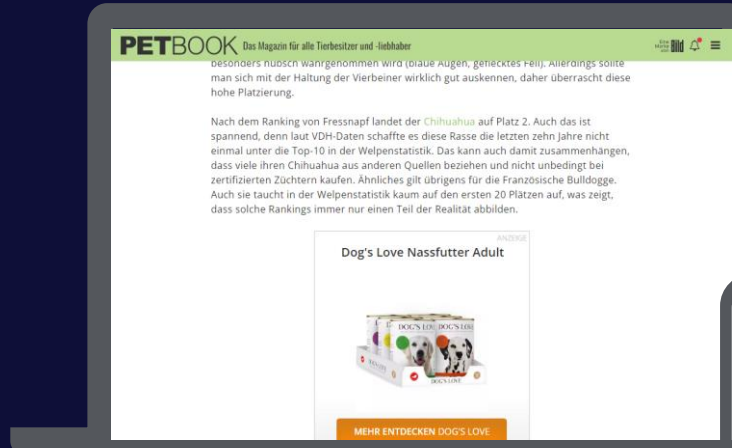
PETBOOK Das Magazin für alle Tierbesitzer und -liebhaber

Bild

besonders hübsch wahrgenommen wird (blaue Augen, geflecktes Fell). Allerdings sollte man sich mit der Haltung der Vierbeiner wirklich gut auskennen, daher überrascht diese hohe Platzierung.

Nach dem Ranking von Fressnapf landet der Chihuahua auf Platz 2. Auch das ist spannend, denn laut VDH-Daten schaffte es diese Rasse die letzten zehn Jahre nicht einmal unter die Top-10 in der Welpenstatistik. Das kann auch damit zusammenhängen, dass viele ihren Chihuahua aus anderen Quellen beziehen und nicht unbedingt bei zertifizierten Züchtern kaufen. Ähnliches gilt übrigens für die Französische Bulldogge. Auch sie taucht in der Welpenstatistik kaum auf den ersten 20 Plätzen auf, was zeigt, dass solche Rankings immer nur einen Teil der Realität abbilden.

ANZEIGE

Dog's Love Nassfutter Adult

DOG'S LOVE DOG'S LOVE DOG'S LOVE

MEHR ENTDECKEN DOG'S LOVE